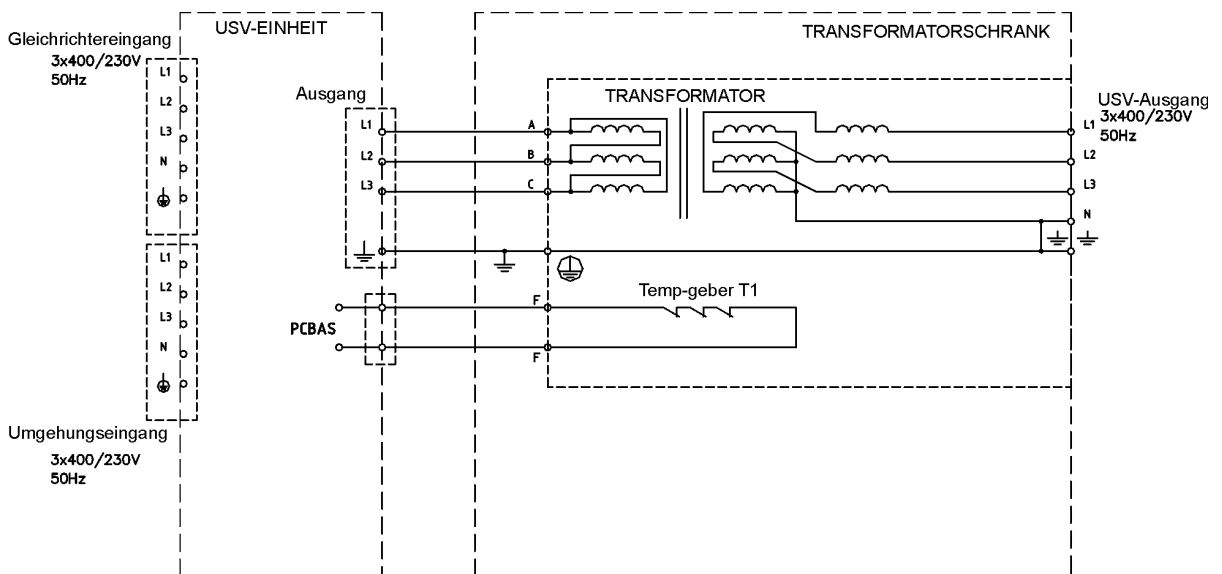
USV-EINHEIT

TRANSFORMATORSCHRANK

Gleichrichtereingang
3x400/230V
50Hz

L1
L2
L3
N

L1
L2
L3
N

Umgehungseingang
3x400/230V
50Hz

Ausgang
L1
L2
L3

A
B
C

TRANSFORMATOR

USV-Ausgang
3x400/230V
50Hz
L1
L2
L3
N

PCBAS

F
F

Temp-geber T1